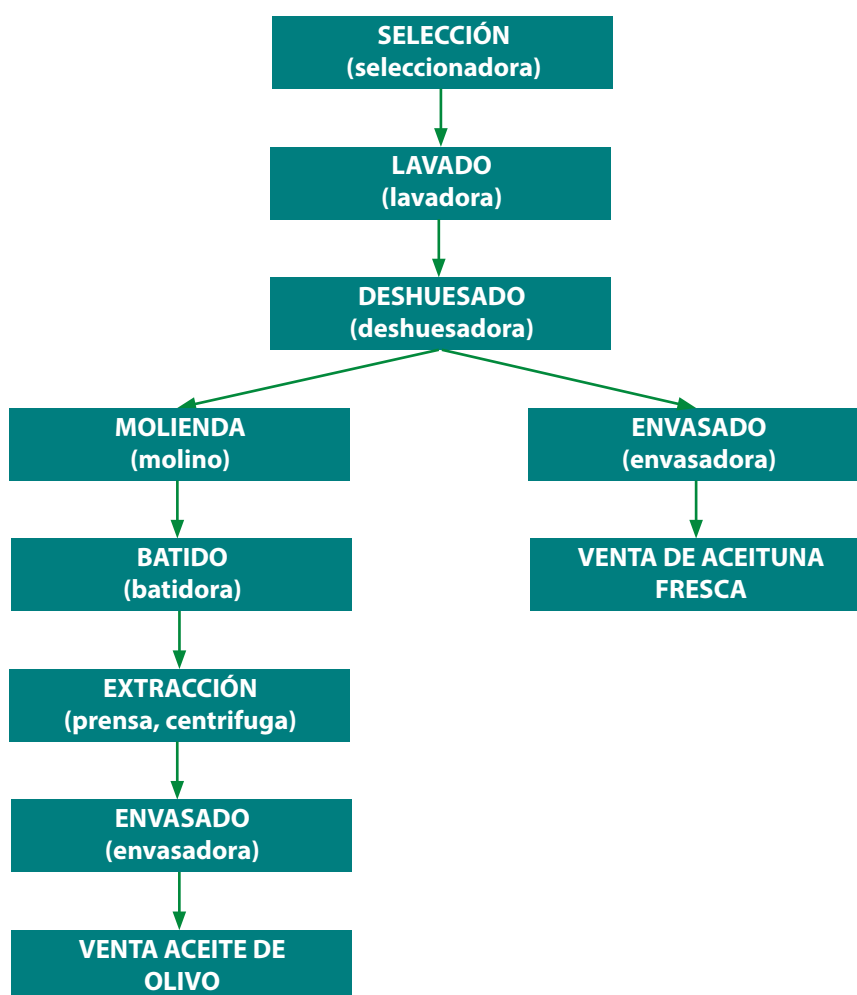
SELECCIÓN
(seleccionadora)

LAVADO
(lavadora)

DESHUESADO
(deshuesadora)

MOLIENDA
(molino)

BATIDO
(batidora)

EXTRACCIÓN
(prensa, centrifuga)

ENVASADO
(envasadora)

VENTA ACEITE DE OLIVO

ENVASADO
(envasadora)

VENTA DE ACEITUNA FRESCA